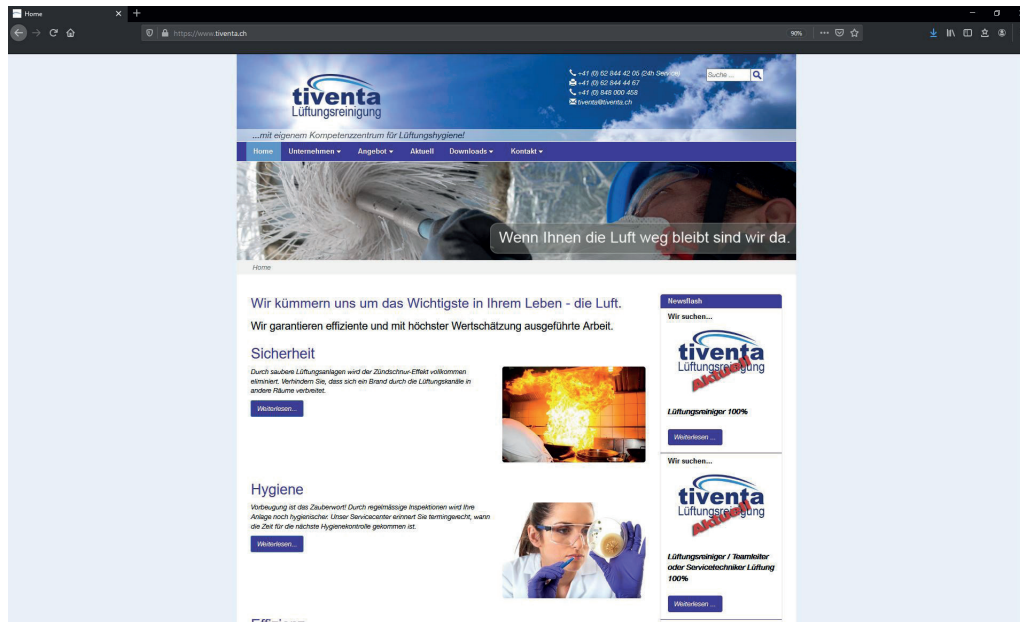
Home

https://www.tiventa.ch

90%

tiventa
Lüftungsreinigung

+41 (0) 62 844 42 05 (24h Service)
+41 (0) 62 844 44 67
+41 (0) 848 000 458
tiventa@tiventa.ch

Suche ...

...mit eigenem Kompetenzzentrum für Lüftungshygiene!

Home Unternehmen Angebot Aktuell Downloads Kontakt

Wenn Ihnen die Luft weg bleibt sind wir da.

Home

Wir kümmern uns um das Wichtigste in Ihrem Leben - die Luft.

Wir garantieren effiziente und mit höchster Wertschätzung ausgeführte Arbeit.

Sicherheit

Durch saubere Lüftungsanlagen wird der Zündschnur-Effekt vollkommen eliminiert. Verhindern Sie, dass sich ein Brand durch die Lüftungskanäle in andere Räume verbreitet.

Weiterlesen ...

Hygiene

Vorbeugung ist das Zauberwort! Durch regelmässige Inspektionen wird Ihre Anlage noch hygienischer. Unser Servicecenter erinnert Sie termingerecht, wann die Zeit für die nächste Hygienekontrolle gekommen ist.

Weiterlesen ...

Effizienz

Newsflash

Wir suchen...

tiventa
Lüftungsreinigung
Aktuell

Lüftungsreiniger 100%

Weiterlesen ...

Wir suchen...

tiventa
Lüftungsreinigung
Aktuell

Lüftungsreiniger / Teamleiter oder Servicetechniker Lüftung 100%

Weiterlesen ...